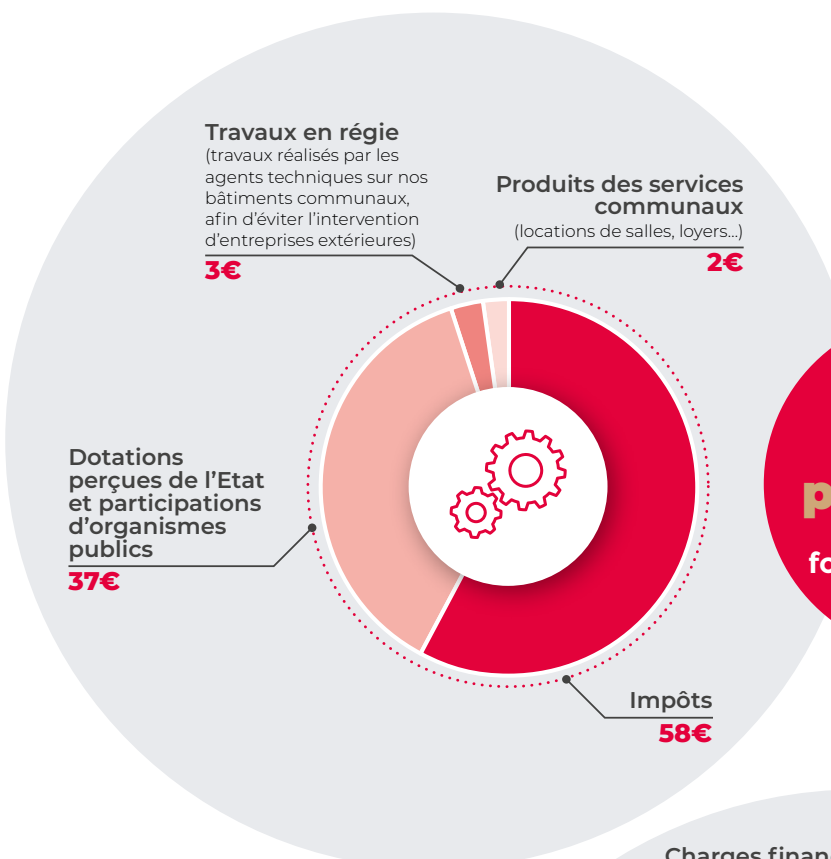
Travaux en régie
(travaux réalisés par les agents techniques sur nos bâtiments communaux, afin d'éviter l'intervention d'entreprises extérieures)
3€

Produits des services communaux
(locations de salles, loyers...)
2€

Dotations perçues de l'Etat et participations d'organismes publics
37€

Impôts
58€

p
fo

Charges finan